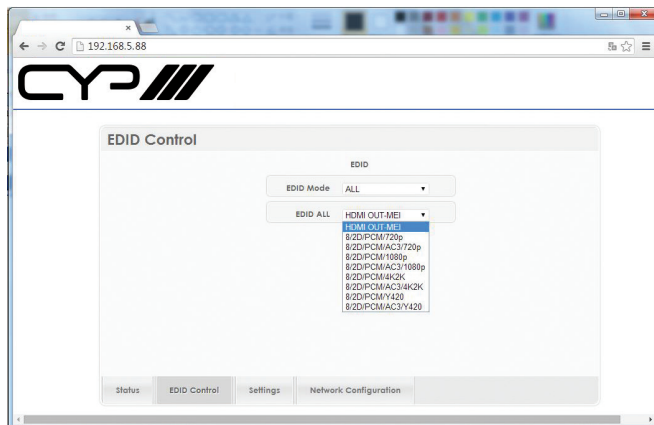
×

192.168.5.88

CYP

EDID Control

EDID

EDID Mode ALL

EDID ALL HDMI OUT-MEI

HDMI OUT-MEI
8/2D/PCM/720p
8/2D/PCM/AC3/720p
8/2D/PCM/1080p
8/2D/PCM/AC3/1080p
8/2D/PCM/4K2K
8/2D/PCM/AC3/4K2K
8/2D/PCM/Y420
8/2D/PCM/AC3/Y420

Status | EDID Control | Settings | Network Configuration